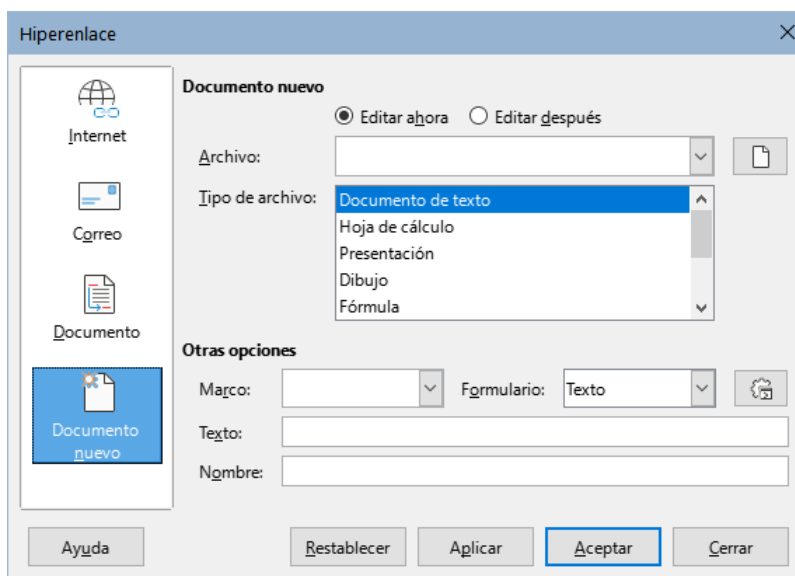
Hiperenlace

Internet

Correo

Documento

Documento nuevo

Documento nuevo

Editar ahora

Editar después

Archivo:

Tipo de archivo:

Documento de texto
Hoja de cálculo
Presentación
Dibujo
Fórmula

Otras opciones

Marco:

Formulario:

Texto

Texto:

Nombre:

Ayuda

Restablecer

Aplicar

Aceptar

Cerrar